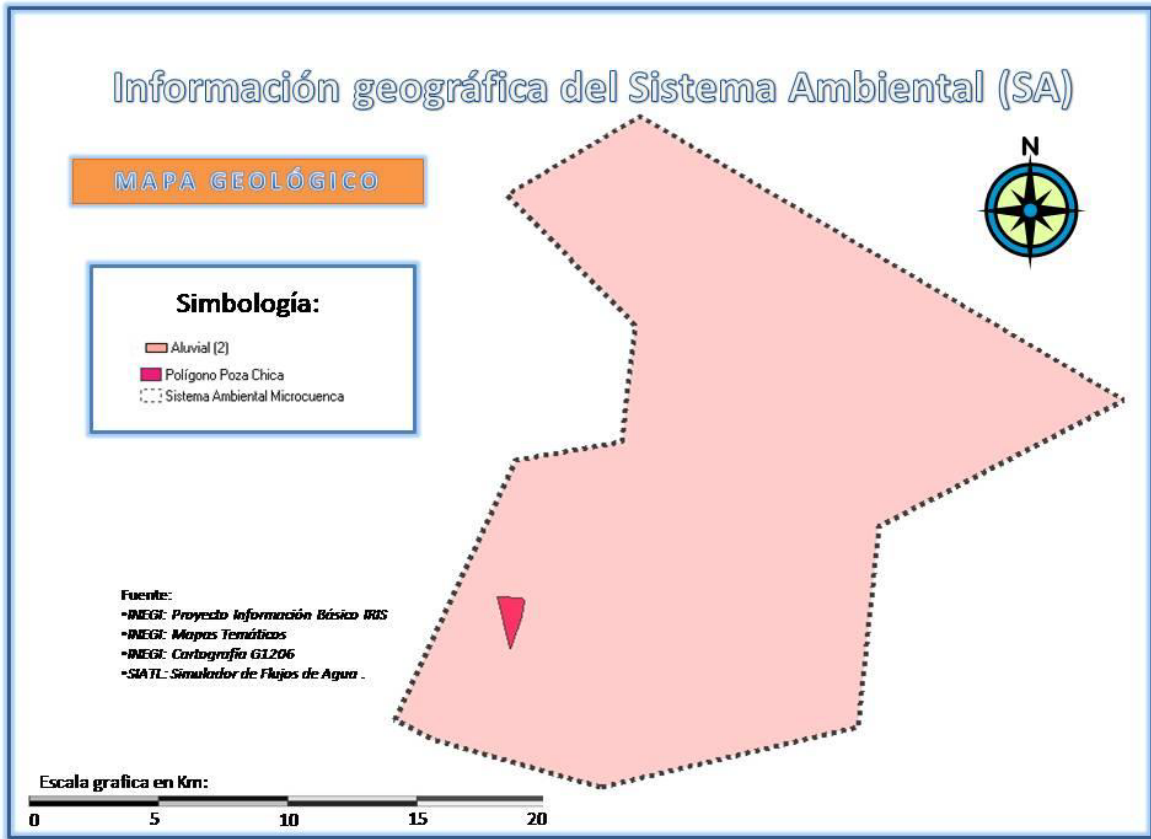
Información geográfica del Sistema Ambiental (SA)

MAPA GEOLÓGICO

N

Simbología:

Aluvial (2)
Polígono Poza Chica
Sistema Ambiental Microcuenca

Fuente:
•INEGI: Proyecto Información Básico IRIS
•INEGI: Mapas Temáticos
•INEGI: Cartografía G1206
•SIATL: Simulador de Flujos de Agua .

Escala grafica en Km:
0 5 10 15 20